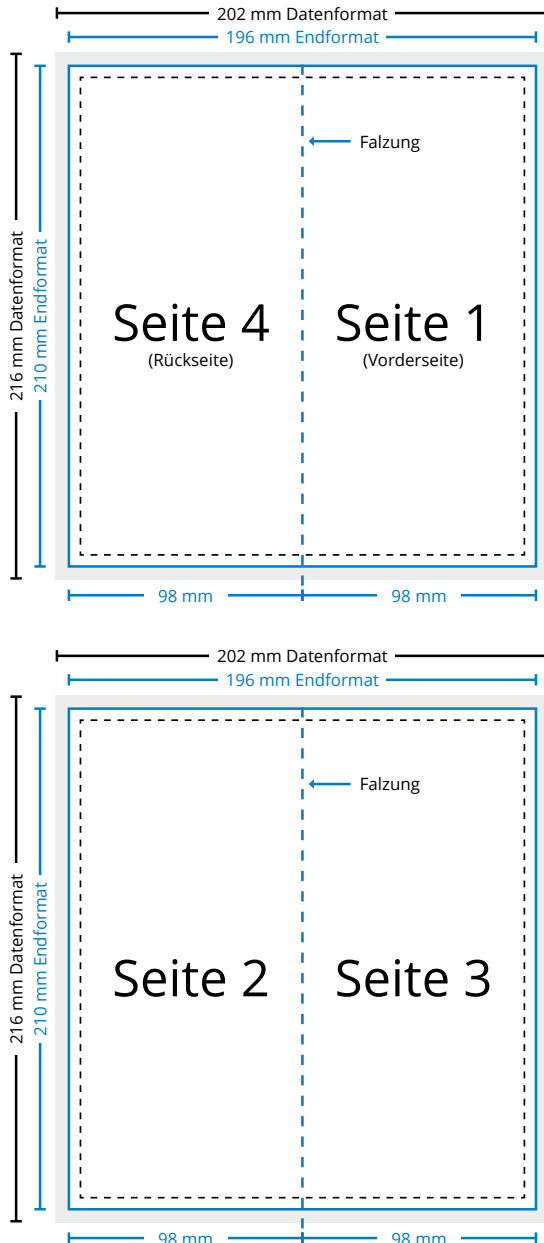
202 mm Datenformat
196 mm Endformat
216 mm Datenformat
210 mm Endformat
Falzung
Seite 4
(Rückseite)
Seite 1
(Vorderseite)
98 mm
98 mm

202 mm Datenformat
196 mm Endformat
216 mm Datenformat
210 mm Endformat
Falzung
Seite 2
Seite 3
98 mm
98 mm